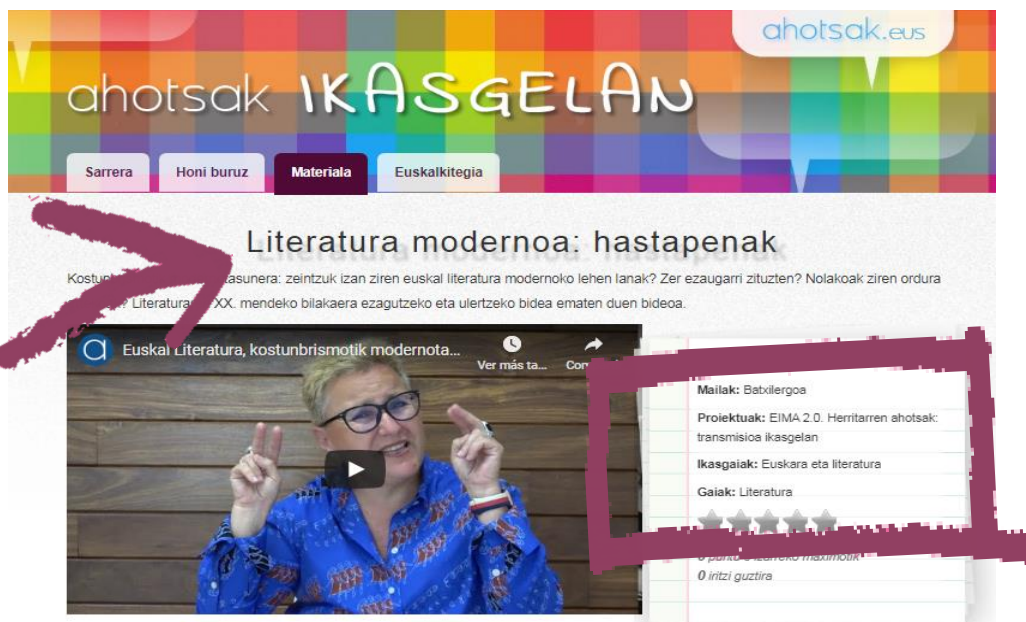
ahotsak.eus

ahotsak IKASGELAN

Sarrera

Honi buruz

Materiala

Euskalkitegia

Literatura modernoa: hastapenak

Kostun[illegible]asunera: zeintzuk izan ziren euskal literatura modernoko lehen lanak? Zer ezaugarri zituzten? Nolakoak ziren ordura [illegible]? Literatura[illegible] XX. mendeko bilakaera ezagutzeko eta ulertzeko bidea ematen duen bideoa.

Euskal Literatura, kostunbrismotik modernota...

Ver más ta...

Com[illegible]

Mailak: Batxilergoa

Proiektuak: EIMA 2.0. Herritarren ahotsak: transmisioa ikasgelan

Ikasgaiak: Euskara eta literatura

Gaiak: Literatura

0 puntu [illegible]etik maximotik

0 iritzi guztira